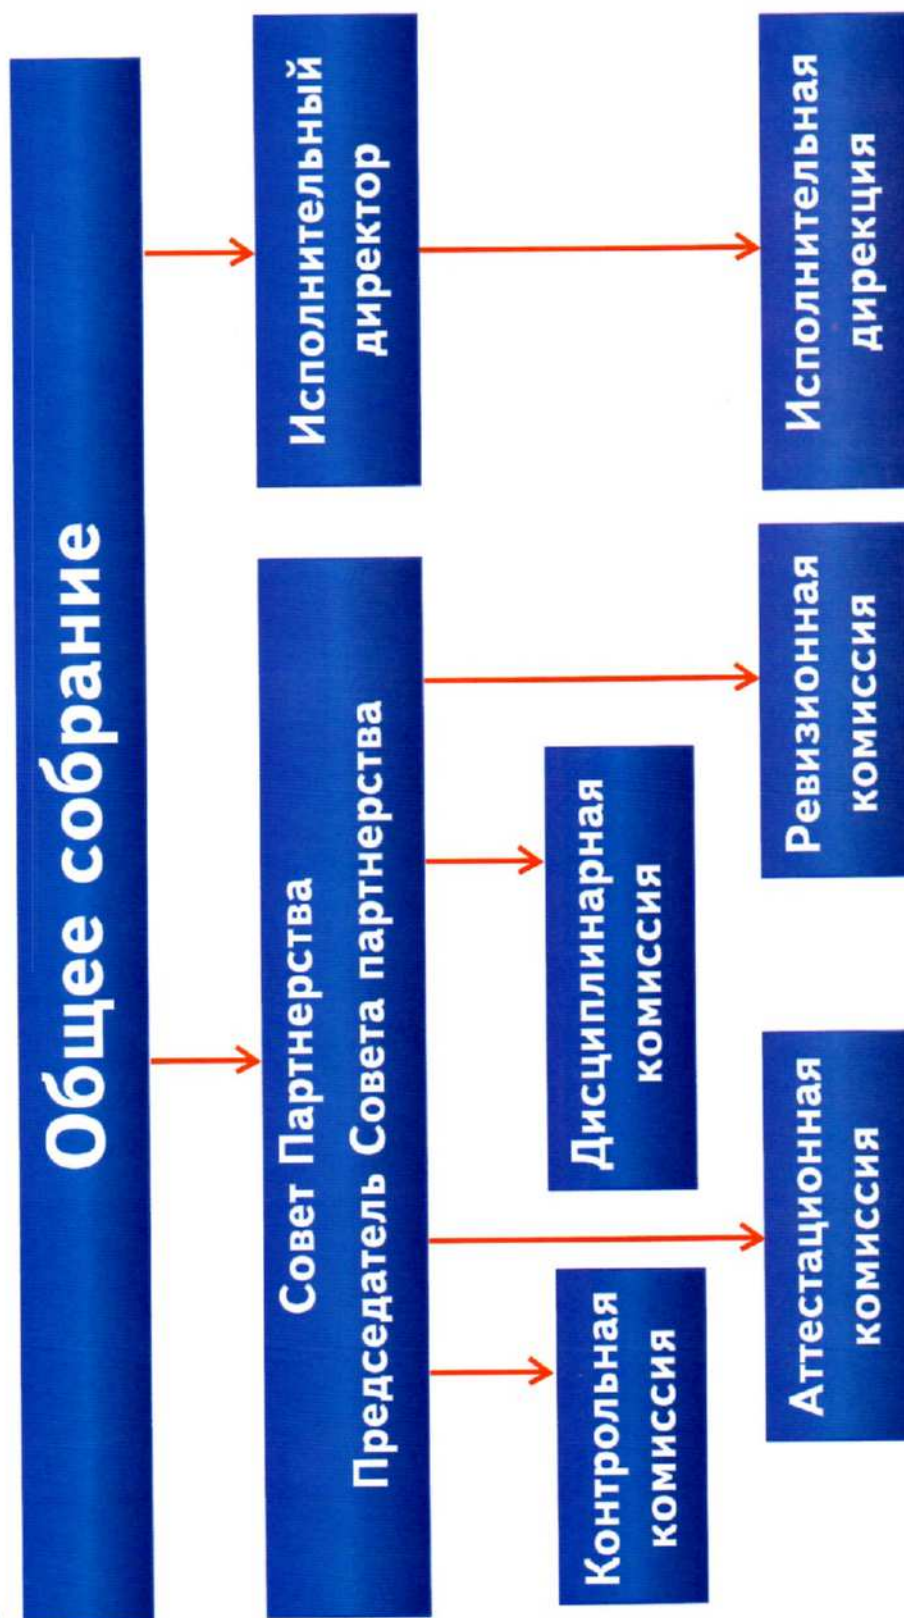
Общее собрание

Совет Партнерства
Председатель Совета партнерства

Исполнительный директор

Контрольная комиссия

Дисциплинарная комиссия

Аттестационная комиссия

Ревизионная комиссия

Исполнительная дирекция